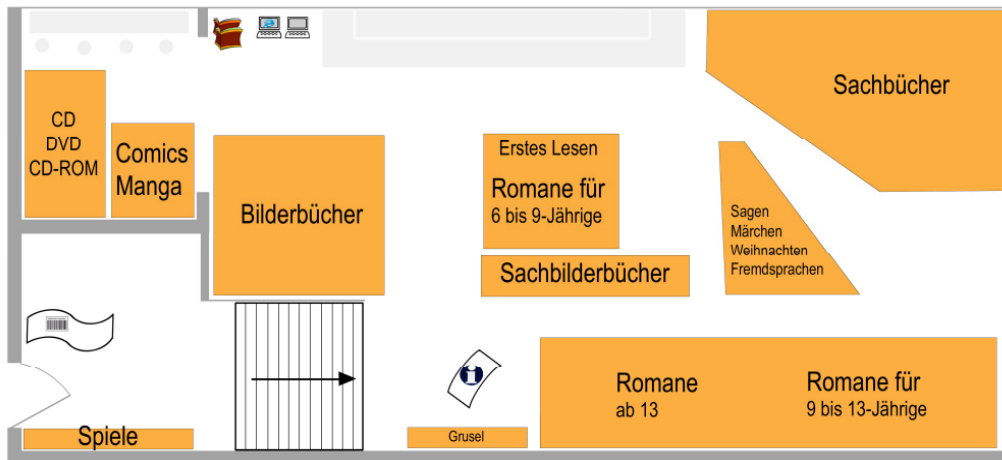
Sachbücher

CD
DVD
CD-ROM

Comics
Manga

Bilderbücher

Erstes Lesen

Romane für
6 bis 9-Jährige

Sagen
Märchen
Weihnachten
Fremdsprachen

Sachbilderbücher

Romane
ab 13

Romane für
9 bis 13-Jährige

Spiele

Grusel